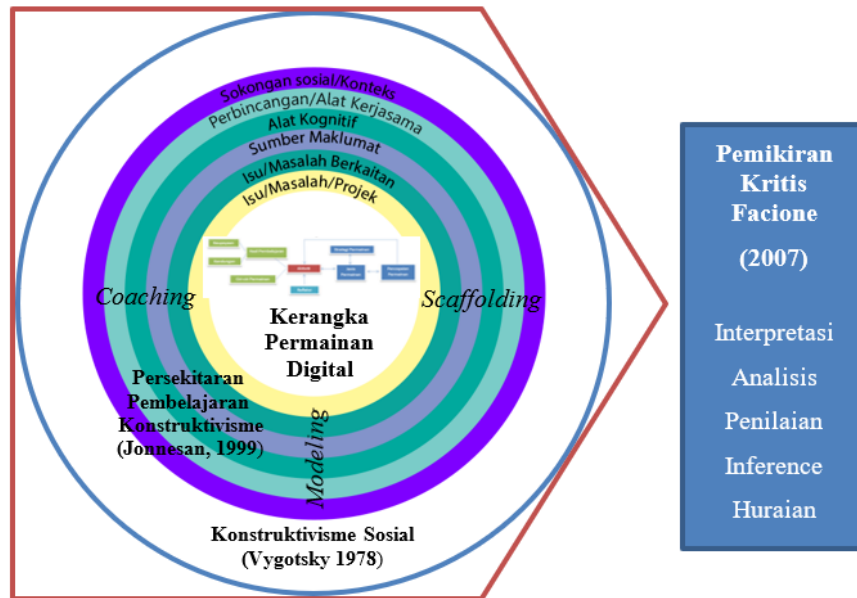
Sokongan sosial/Konteks
Perbincangan/Alat Kerjasama
Alat Kognitif
Sumber Maklumat
Isu/Masalah Berkaitan
Isu/Masalah/Projek

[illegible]

Coaching

Scaffolding

Kerangka Permainan Digital

Persekitaran Pembelajaran Konstruktivisme (Jonnesan, 1999)

Modeling

Konstruktivisme Sosial (Vygotsky 1978)

Pemikiran Kritis Facione

(2007)

Interpretasi

Analisis

Penilaian

Inference

Huraian